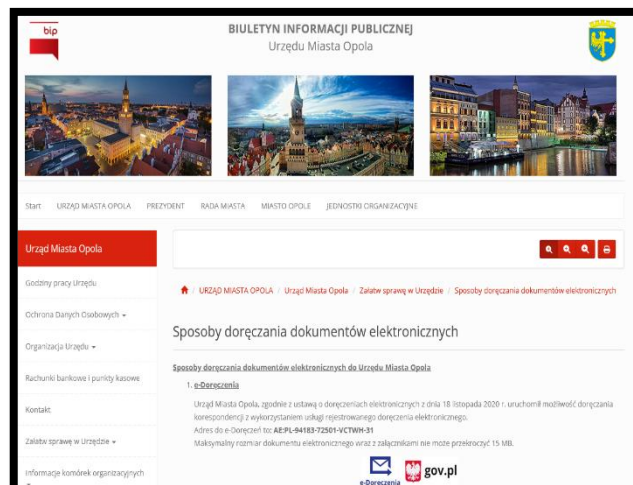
bip

BIULETYN INFORMACJI PUBLICZNEJ
Urzędu Miasta Opola

Start URZĄD MIASTA OPOLA PREZYDENT RADA MIASTA MIASTO OPOLE JEDNOSTKI ORGANIZACYJNE

Urząd Miasta Opola

Godziny pracy Urzędu

Ochrona Danych Osobowych

Organizacja Urzędu

Rachunki bankowe i punkty kasowe

Kontakt

Załatw sprawę w Urzędzie

Informacje komórek organizacyjnych

URZĄD MIASTA OPOLA / Urząd Miasta Opola / Załatw sprawę w Urzędzie / Sposoby doręczania dokumentów elektronicznych

Sposoby doręczania dokumentów elektronicznych

Sposoby doręczania dokumentów elektronicznych do Urzędu Miasta Opola

1. e-Doręczenia

Urząd Miasta Opola, zgodnie z ustawą o doręczeniach elektronicznych z dnia 18 listopada 2020 r. uruchomił możliwość doręczania korespondencji z wykorzystaniem usługi rejestrowanego doręczenia elektronicznego.
Adres do e-Doręczeń to: AE:PL-94183-72501-VCTWH-31
Maksymalny rozmiar dokumentu elektronicznego wraz z załącznikami nie może przekroczyć 15 MB.

e-Doręczenia gov.pl